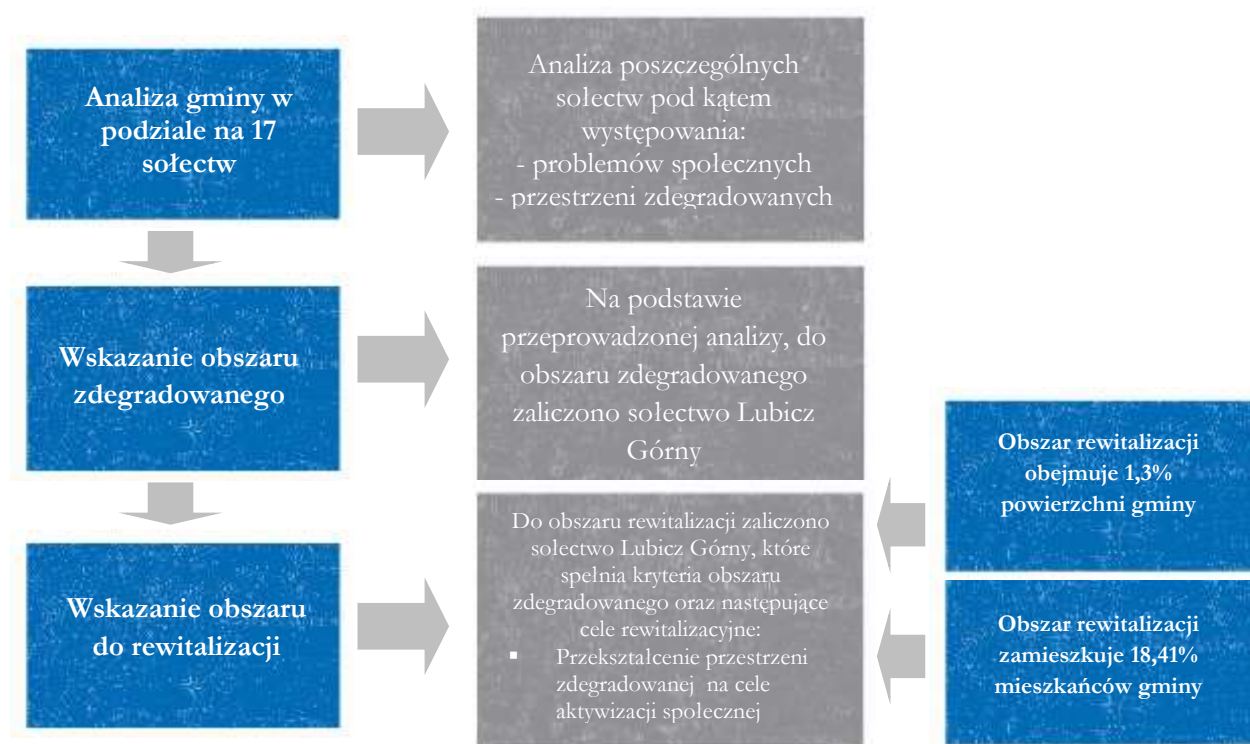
Analiza gminy w podziale na 17 sołectw

Analiza poszczególnych sołectw pod kątem występowania:
- problemów społecznych
- przestrzeni zdegradowanych

Wskazanie obszaru zdegradowanego

Na podstawie przeprowadzonej analizy, do obszaru zdegradowanego zaliczono sołectwo Lubicz Górny

Obszar rewitalizacji obejmuje 1,3% powierzchni gminy

Wskazanie obszaru do rewitalizacji

Do obszaru rewitalizacji zaliczono sołectwo Lubicz Górny, które spełnia kryteria obszaru zdegradowanego oraz następujące cele rewitalizacyjne:
▪ Przekształcenie przestrzeni zdegradowanej na cele aktywizacji społecznej

Obszar rewitalizacji zamieszkuje 18,41% mieszkańców gminy